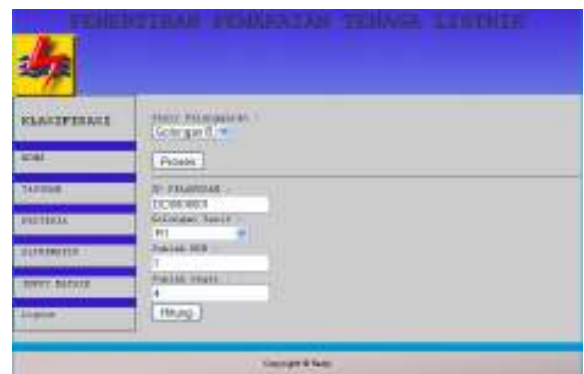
PERHITUNGAN PEMAKAIAN TENAGA LISTRIK

KLASIFIKASI

HOME

TAGIHAN

KRITERIA

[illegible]

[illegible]

Logout

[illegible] :

Golongan II

Proses

ID PELANGGAN :

DC0003001

Golongan Tarif :

R1

Jumlah KWH :

7

Jumlah Unit :

4

Hitung

Copyright © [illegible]